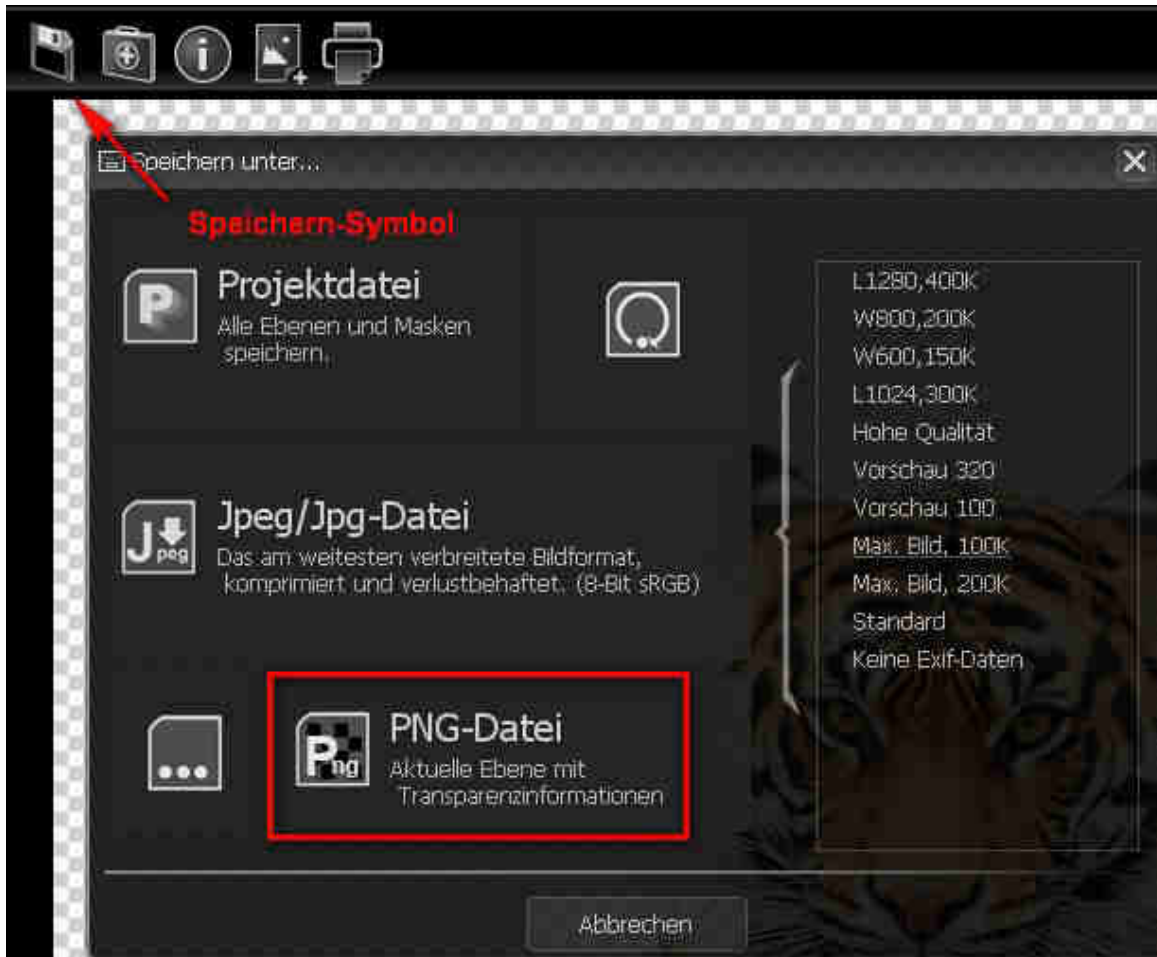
Speichern unter...

Speichern-Symbol

Projektdatei
Alle Ebenen und Masken speichern.

Jpeg/Jpg-Datei
Das am weitesten verbreitete Bildformat, komprimiert und verlustbehaftet. (8-Bit sRGB)

PNG-Datei
Aktuelle Ebene mit Transparenzinformationen

L1280,400K
W800,200K
W600,150K
L1024,300K
Hohe Qualitat
Vorschau 320
Vorschau 100
Max. Bild, 100K
Max. Bild, 200K
Standard
Keine Exif-Daten

Abbrechen